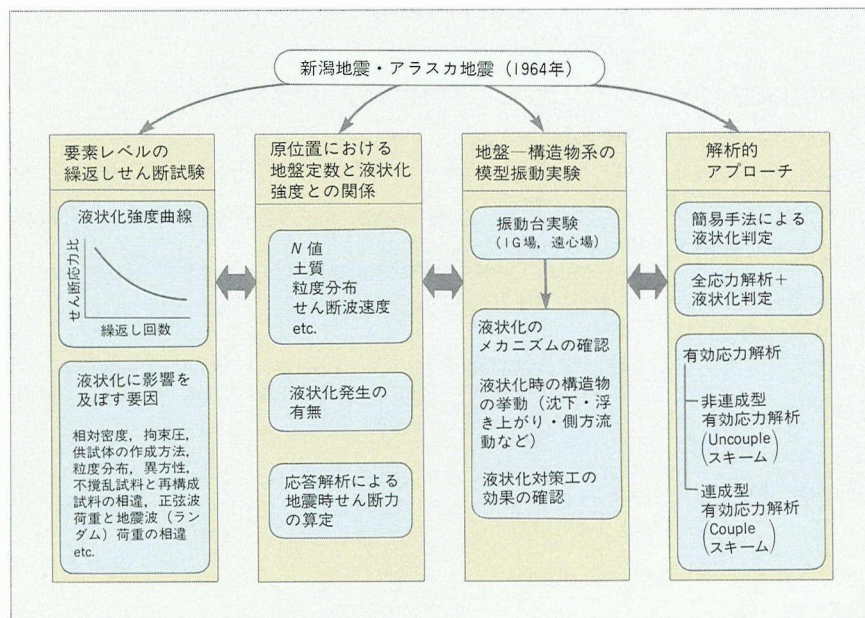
新潟地震・アラスカ地震（1964年）

要素レベルの繰返しせん断試験

液状化強度曲線

せん断応力比

繰返し回数

液状化に影響を及ぼす要因

相対密度，拘束圧，供試体の作成方法，粒度分布，異方性，不撹乱試料と再構成試料の相違，正弦波荷重と地震波（ランダム）荷重の相違 etc.

原位置における地盤定数と液状化強度との関係

$N$ 値
土質
粒度分布
せん断波速度
etc.

液状化発生の有無

応答解析による地震時せん断力の算定

地盤―構造物系の模型振動実験

振動台実験
（1G場，遠心場）

液状化のメカニズムの確認

液状化時の構造物の挙動（沈下・浮き上がり・側方流動など）

液状化対策工の効果の確認

解析的アプローチ

簡易手法による液状化判定

全応力解析＋液状化判定

有効応力解析

非連成型有効応力解析（Uncouple スキーム）

連成型有効応力解析（Couple スキーム）